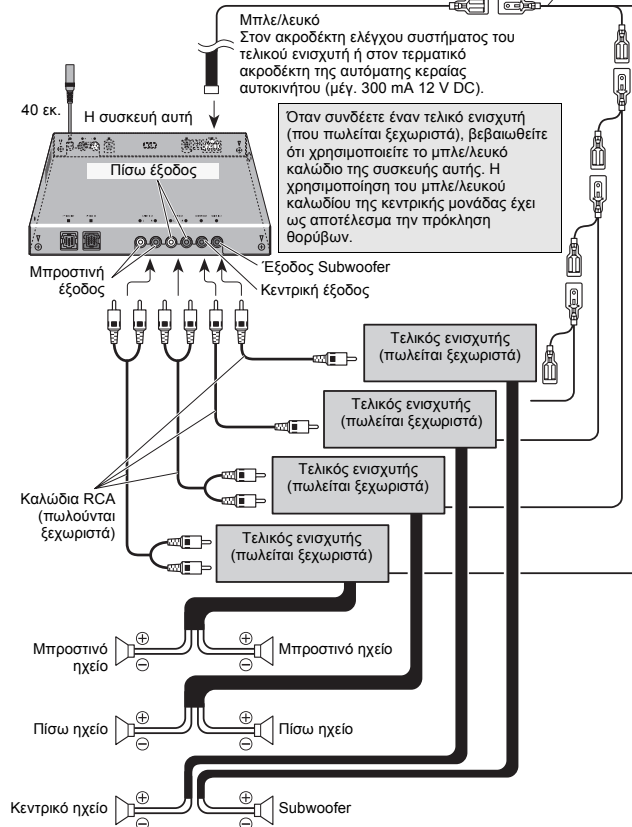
Μπλε/λευκό
Στον ακροδέκτη ελέγχου συστήματος του τελικού ενισχυτή ή στον τερματικό ακροδέκτη της αυτόματης κεραίας αυτοκινήτου (μέγ. 300 mA 12 V DC).

40 εκ.

Η συσκευή αυτή

Πίσω έξοδος

Όταν συνδέετε έναν τελικό ενισχυτή (που πωλείται ξεχωριστά), βεβαιωθείτε ότι χρησιμοποιείτε το μπλε/λευκό καλώδιο της συσκευής αυτής. Η χρησιμοποίηση του μπλε/λευκού καλωδίου της κεντρικής μονάδας έχει ως αποτέλεσμα την πρόκληση θορύβων.

Μπροστινή έξοδος

Έξοδος Subwoofer

Κεντρική έξοδος

Τελικός ενισχυτής (πωλείται ξεχωριστά)

Τελικός ενισχυτής (πωλείται ξεχωριστά)

Τελικός ενισχυτής (πωλείται ξεχωριστά)

Καλώδια RCA (πωλούνται ξεχωριστά)

Τελικός ενισχυτής (πωλείται ξεχωριστά)

Μπροστινό ηχείο
Μπροστινό ηχείο

Πίσω ηχείο
Πίσω ηχείο

Κεντρικό ηχείο
Subwoofer